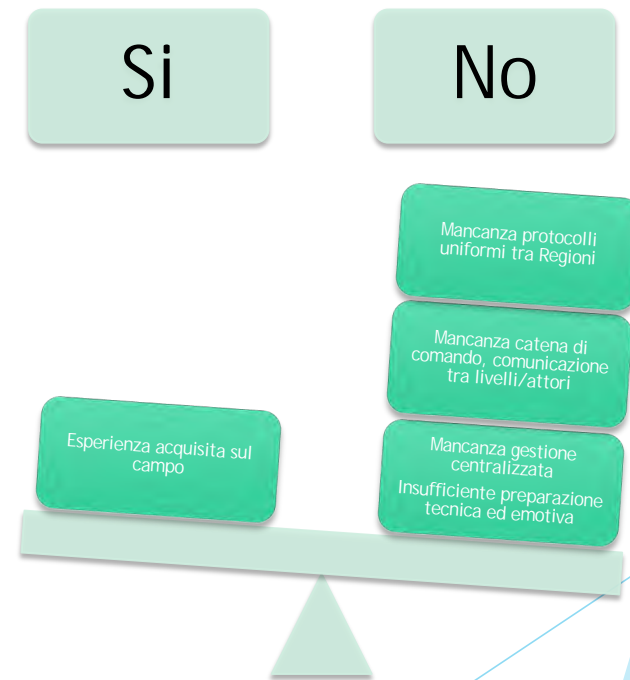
Si

No

Mancanza protocolli uniformi tra Regioni

Mancanza catena di comando, comunicazione tra livelli/attori

Esperienza acquisita sul campo

Mancanza gestione centralizzata

Insufficiente preparazione tecnica ed emotiva